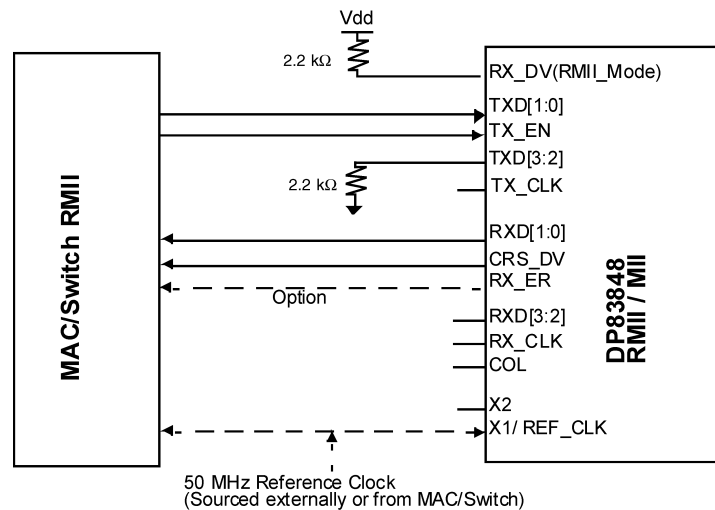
Vdd

2.2 kΩ

RX_DV(RMII_Mode)

TXD[1:0]

TX_EN

TXD[3:2]

2.2 kΩ

TX_CLK

MAC/Switch RMII

RXD[1:0]

CRS_DV

RX_ER

Option

RXD[3:2]

RX_CLK

COL

X2

X1/ REF_CLK

DP83848
RMII / MII

50 MHz Reference Clock
(Sourced externally or from MAC/Switch)